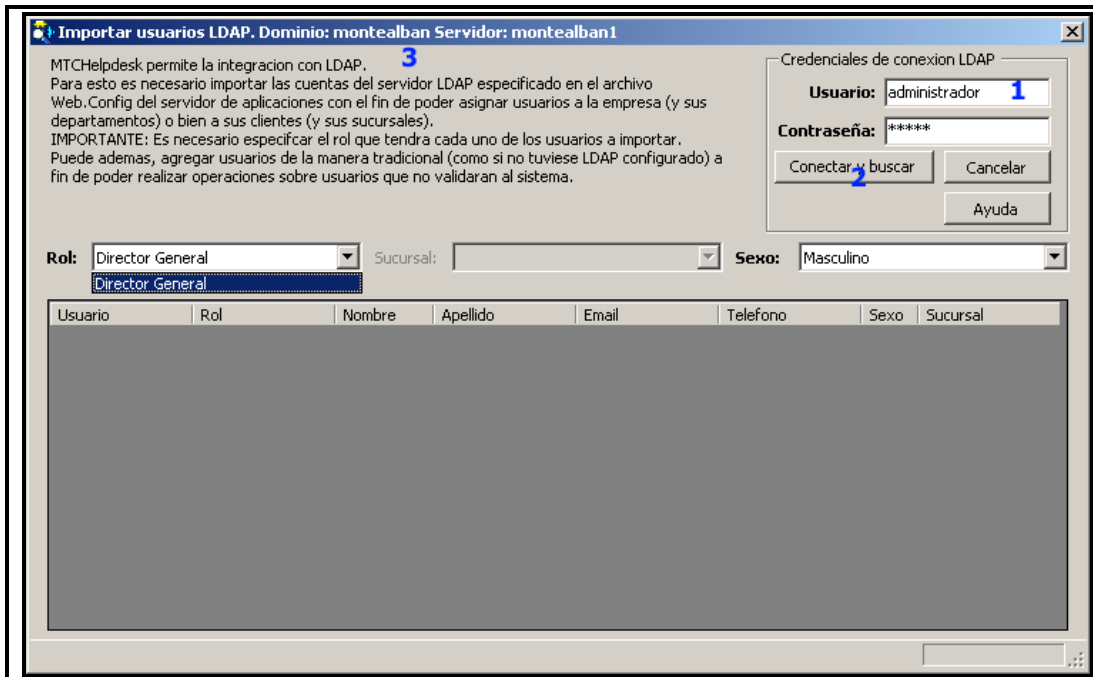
Importar usuarios LDAP. Dominio: montealban Servidor: montealban1

MTCHelpdesk permite la integracion con LDAP. 3
Para esto es necesario importar las cuentas del servidor LDAP especificado en el archivo Web.Config del servidor de aplicaciones con el fin de poder asignar usuarios a la empresa (y sus departamentos) o bien a sus clientes (y sus sucursales).
IMPORTANTE: Es necesario especifcar el rol que tendra cada uno de los usuarios a importar.
Puede ademas, agregar usuarios de la manera tradicional (como si no tuviese LDAP configurado) a fin de poder realizar operaciones sobre usuarios que no validaran al sistema.

Credenciales de conexion LDAP
Usuario: administrador 1
Contraseña: *****
Conectar y buscar 2
Cancelar
Ayuda

Rol: Director General
Director General
Sucursal:
Sexo: Masculino

| Usuario | Rol | Nombre | Apellido | Email | Telefono | Sexo | Sucursal |
|---|---|---|---|---|---|---|---|